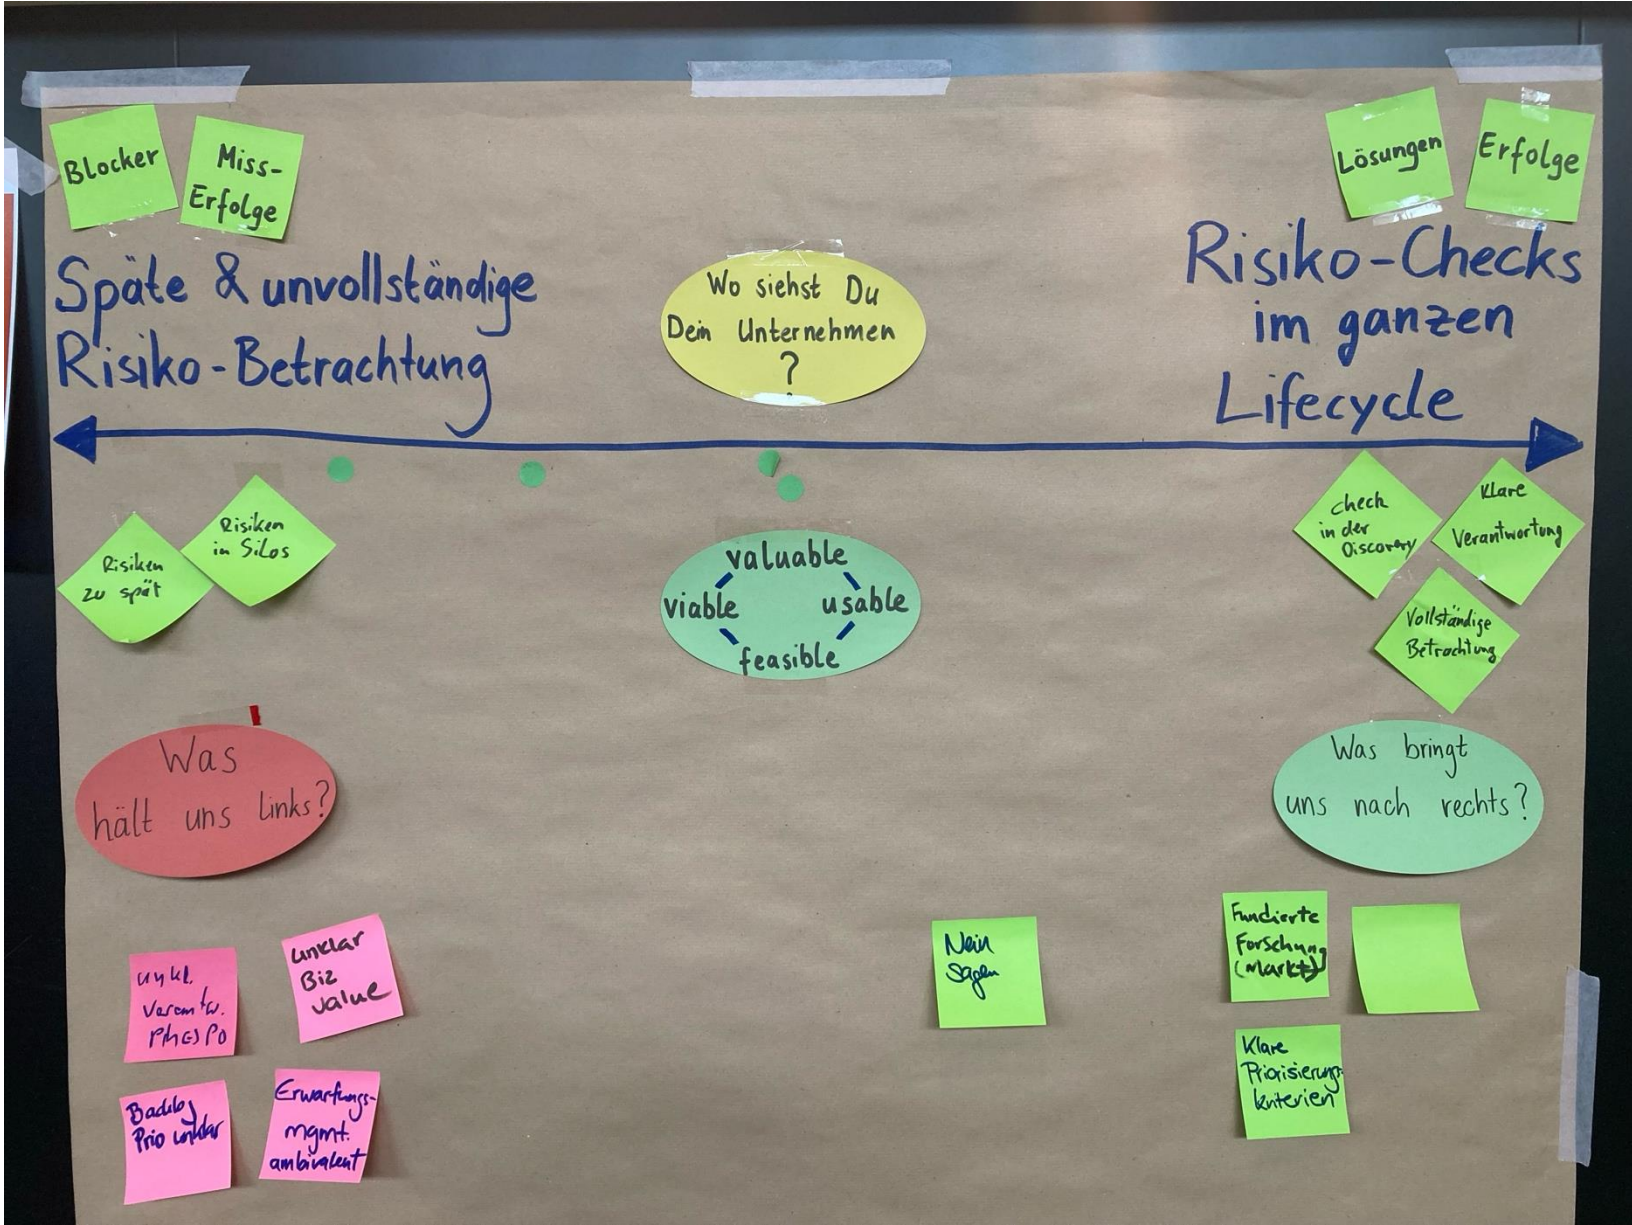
Blocker

Miss-Erfolge

Lösungen

Erfolge

Späte & unvollständige Risiko-Betrachtung

Wo siehst Du Dein Unternehmen ?

Risiko-Checks im ganzen Lifecycle

Risiken zu spät

Risiken in Silos

valuable
viable
usable
feasible

check in der Discovery

Klare Verantwortung

Vollständige Betrachtung

Was hält uns links?

Was bringt uns nach rechts?

unkl. Verantw. PM(?) PO

Unklar Biz value

Backlog Prio unklar

Erwartungs-mgmt. ambivalent

Nein Sagen

Fundierte Forschung (Markt)

Klare Priorisierungs-kriterien